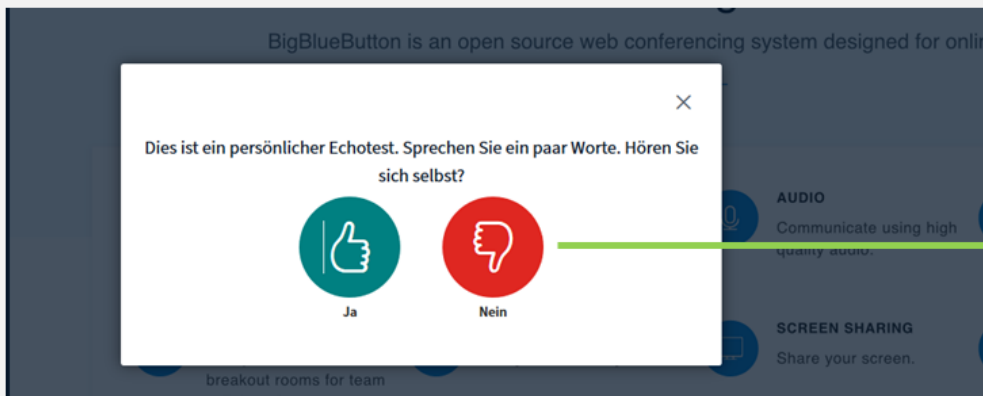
BigBlueButton is an open source web conferencing system designed for onli

Dies ist ein persönlicher Echotest. Sprechen Sie ein paar Worte. Hören Sie sich selbst?

Ja

Nein

AUDIO

Communicate using high quality audio.

SCREEN SHARING

Share your screen.

breakout rooms for team